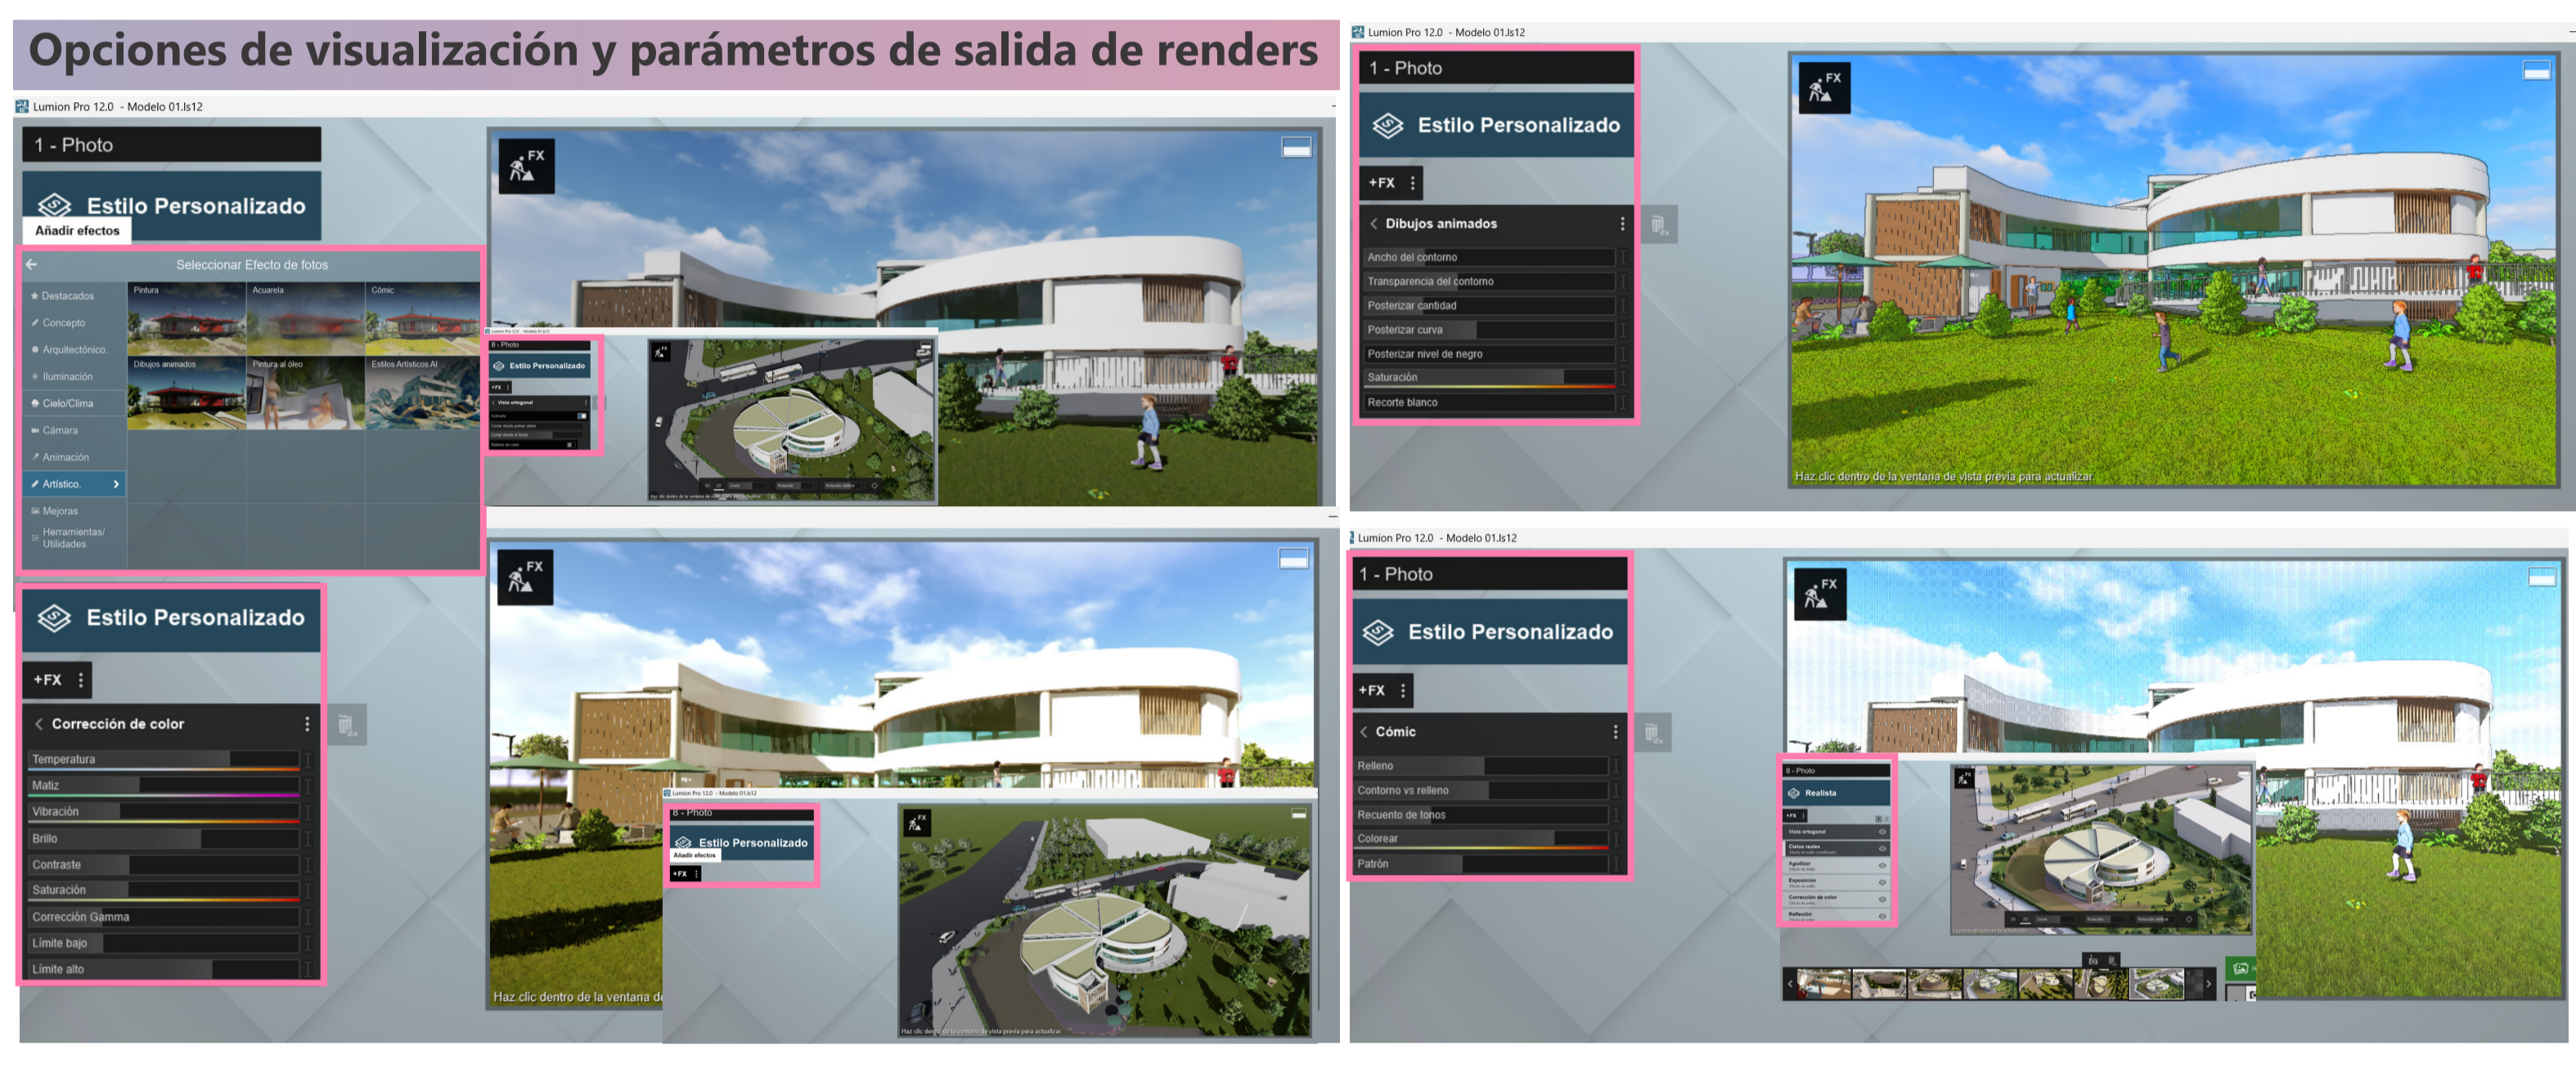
Opciones de visualización y parámetros de salida de renders

Lumion Pro 12.0 - Modelo 01.ls12

1 - Photo

Estilo Personalizado

Añadir efectos

Seleccionar Efecto de fotos

Destacados
Concepto
Arquitectónico.
Iluminación
Cielo/Clima
Cámara
Animación
Artístico.
Mejoras
Herramientas/ Utilidades

Pintura
Acuarela
Cómic
Dibujos animados
Pintura al óleo
Estilos Artísticos AI

FX

Estilo Personalizado

+FX

Corrección de color

Temperatura
Matiz
Vibración
Brillo
Contraste
Saturación
Corrección Gamma
Límite bajo
Límite alto

FX

Haz clic dentro de la ventana d

8 - Photo
Estilo Personalizado
Añadir efectos
+FX

Lumion Pro 12.0 - Modelo 01.ls12

1 - Photo

Estilo Personalizado

+FX

Dibujos animados

Ancho del contorno
Transparencia del contorno
Posterizar cantidad
Posterizar curva
Posterizar nivel de negro
Saturación
Recorte blanco

FX

Haz clic dentro de la ventana de vista previa para actualizar

Lumion Pro 12.0 - Modelo 01.ls12

1 - Photo

Estilo Personalizado

+FX

Cómic

Relleno
Contorno vs relleno
Recuento de tonos
Colorear
Patrón

FX

8 - Photo
Realista
+FX